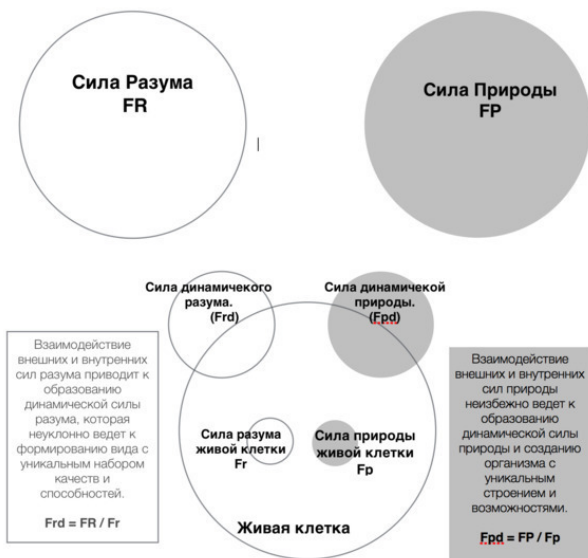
Сила Разума
FR

Сила Природы
FP

Сила динамичекого разума.
(Frd)

Сила динамичекой природы.
(Fpd)

Взаимодействие внешних и внутренних сил разума приводит к образованию динамической силы разума, которая неуклонно ведет к формированию вида с уникальным набором качеств и способностей.

Frd = FR / Fr

Сила разума живой клетки
Fr

Сила природы живой клетки
Fp

Живая клетка

Взаимодействие внешних и внутренних сил природы неизбежно ведет к образованию динамической силы природы и созданию организма с уникальным строением и возможностями.

Fpd = FP / Fp